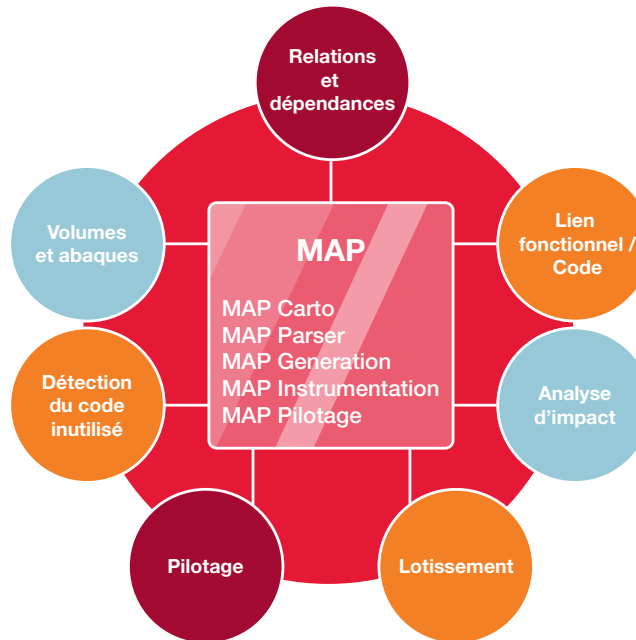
Relations et dépendances

Volumes et abaques

MAP

MAP Carto
MAP Parser
MAP Generation
MAP Instrumentation
MAP Pilotage

Lien fonctionnel / Code

Analyse d'impact

Détection du code inutilisé

Pilotage

Lotissement